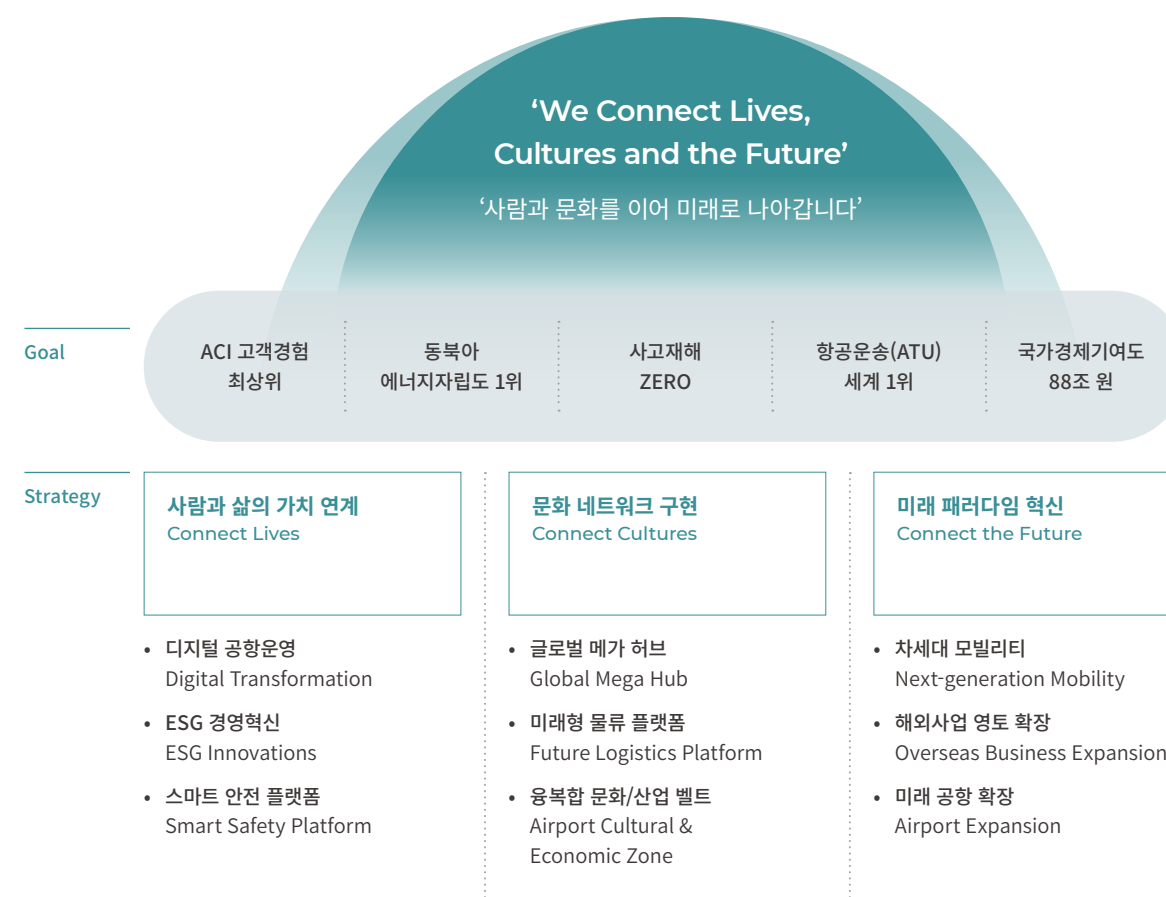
‘We Connect Lives,
Cultures and the Future’

‘사람과 문화를 이어 미래로 나아갑니다’

Goal

ACI 고객경험 최상위

동북아 에너지자립도 1위

사고재해 ZERO

항공운송(ATU) 세계 1위

국가경제기여도 88조 원

Strategy

사람과 삶의 가치 연계
Connect Lives

- 디지털 공항운영
Digital Transformation
- ESG 경영혁신
ESG Innovations
- 스마트 안전 플랫폼
Smart Safety Platform

문화 네트워크 구현
Connect Cultures

- 글로벌 메가 허브
Global Mega Hub
- 미래형 물류 플랫폼
Future Logistics Platform
- 융복합 문화/산업 벨트
Airport Cultural & Economic Zone

미래 패러다임 혁신
Connect the Future

- 차세대 모빌리티
Next-generation Mobility
- 해외사업 영토 확장
Overseas Business Expansion
- 미래 공항 확장
Airport Expansion